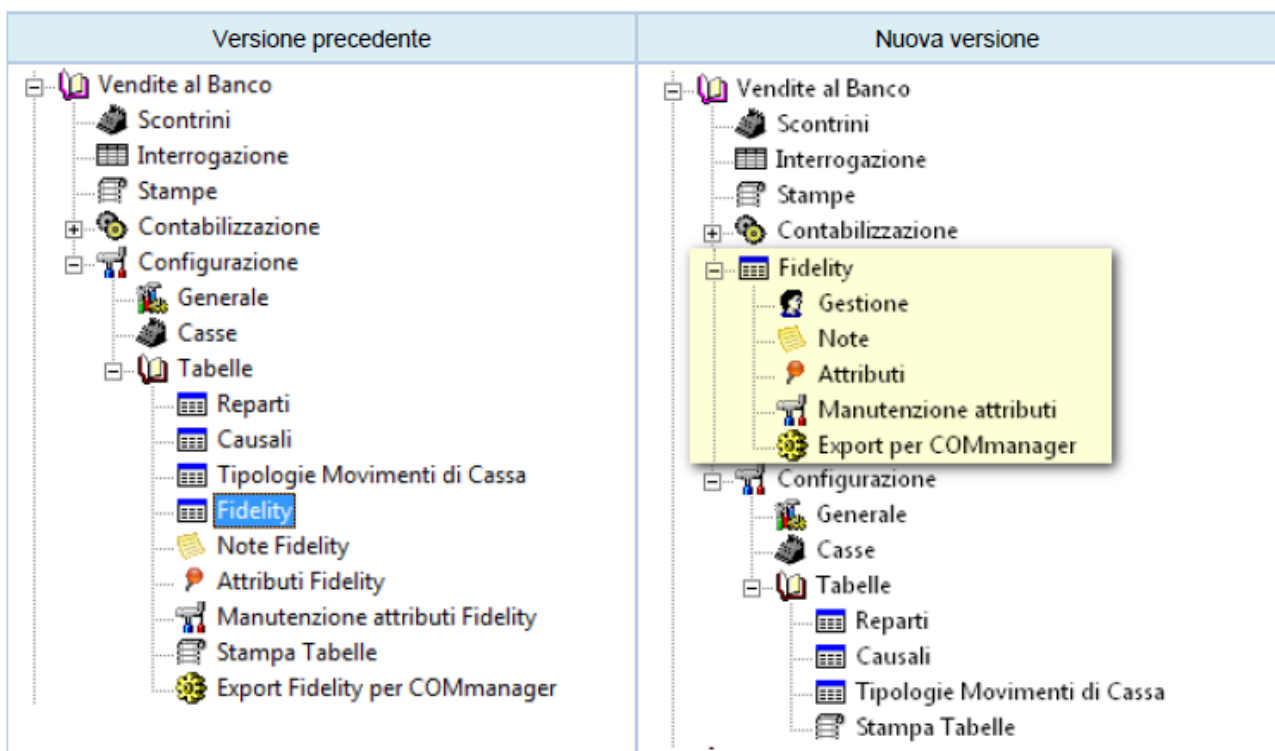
| Versione precedente | Nuova versione |
|---|---|
| Vendite al Banco<br>Scontrini<br>Interrogazione<br>Stampe<br>Contabilizzazione<br>Configurazione<br>Generale<br>Casse<br>Tabelle<br>Reparti<br>Causali<br>Tipologie Movimenti di Cassa<br>Fidelity<br>Note Fidelity<br>Attributi Fidelity<br>Manutenzione attributi Fidelity<br>Stampa Tabelle<br>Export Fidelity per COMmanager | Vendite al Banco<br>Scontrini<br>Interrogazione<br>Stampe<br>Contabilizzazione<br>Fidelity<br>Gestione<br>Note<br>Attributi<br>Manutenzione attributi<br>Export per COMmanager<br>Configurazione<br>Generale<br>Casse<br>Tabelle<br>Reparti<br>Causali<br>Tipologie Movimenti di Cassa<br>Stampa Tabelle |